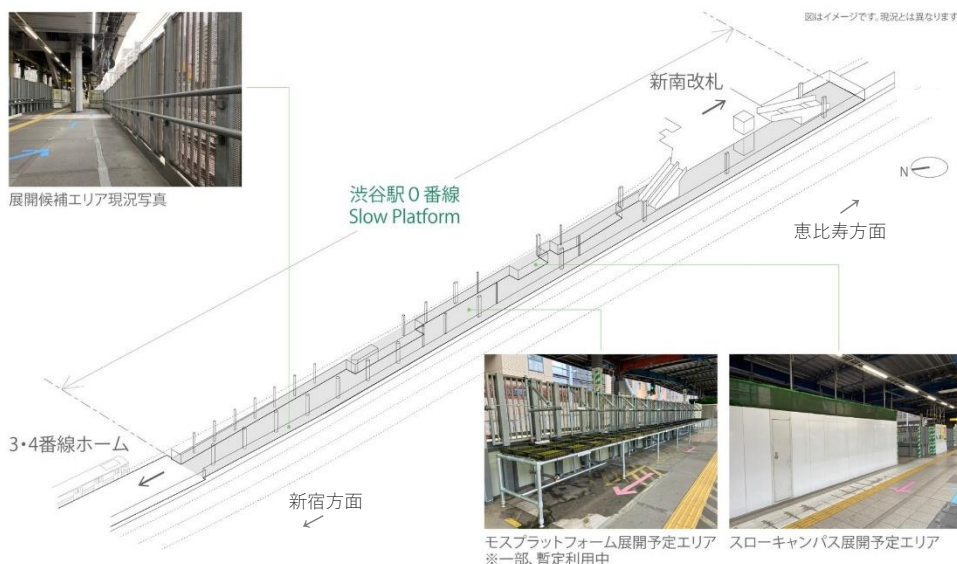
図はイメージです。現況とは異なります

展開候補エリア現況写真

新南改札

N

渋谷駅０番線
Slow Platform

恵比寿方面

3･4番線ホーム

新宿方面

モスプラットフォーム展開予定エリア
※一部、暫定利用中

スローキャンパス展開予定エリア